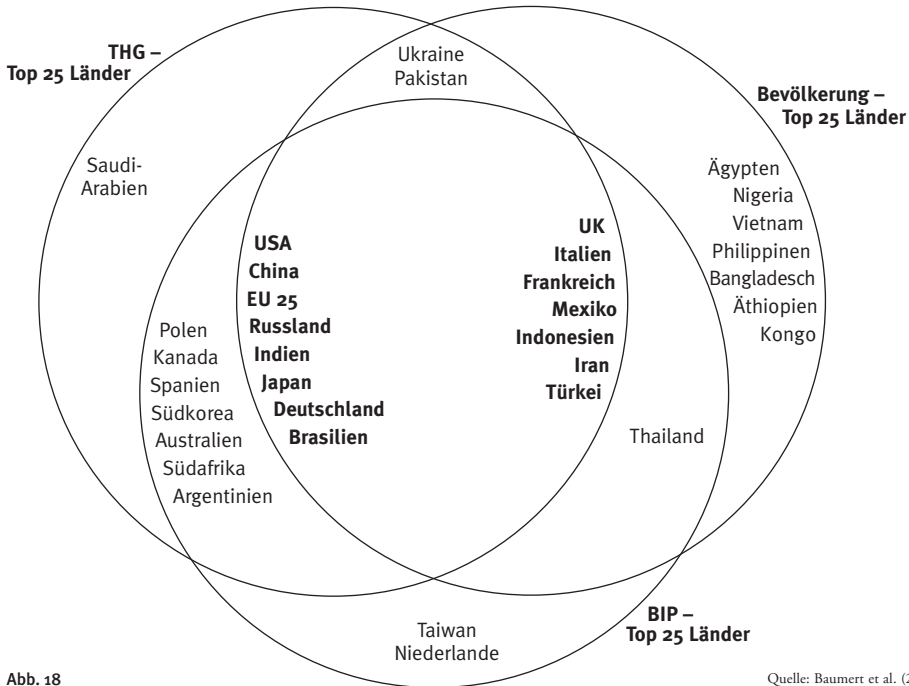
THG –
Top 25 Länder

Ukraine
Pakistan

Bevölkerung –
Top 25 Länder

Saudi-
Arabien

Ägypten
Nigeria
Vietnam
Philippinen
Bangladesch
Äthiopien
Kongo

USA
China
EU 25
Russland
Indien
Japan
Deutschland
Brasilien

UK
Italien
Frankreich
Mexiko
Indonesien
Iran
Türkei

Polen
Kanada
Spanien
Südkorea
Australien
Südafrika
Argentinien

Thailand

Taiwan
Niederlande

BIP –
Top 25 Länder

Abb. 18

Quelle: Baumert et al. ([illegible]